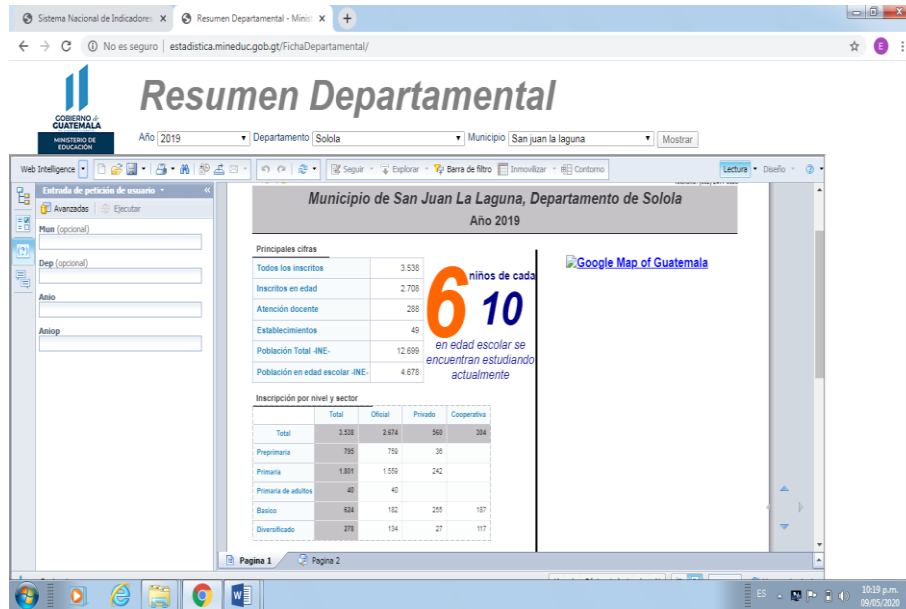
Sistema Nacional de Indicadores × Resumen Departamental - Minis ×

No es seguro | estadistica.mineduc.gob.gt/FichaDepartamental/

GOBIERNO de GUATEMALA
MINISTERIO DE EDUCACIÓN

Resumen Departamental

Año 2019 Departamento Solola Municipio San juan la laguna Mostrar

Web Intelligence Seguir Explorar Barra de filtro Inmovilizar Contorno Lectura Diseño

Entrada de petición de usuario
Avanzadas | Ejecutar
Mun (opcional)
Dep (opcional)
Anio
Aniop

Municipio de San Juan La Laguna, Departamento de Solola
Año 2019

Principales cifras

| | |
|---|---|
| Todos los inscritos | 3.538 |
| Inscritos en edad | 2.708 |
| Atención docente | 288 |
| Establecimientos | 49 |
| Población Total -INE- | 12.699 |
| Población en edad escolar -INE- | 4.678 |

6 niños de cada 10 en edad escolar se encuentran estudiando actualmente

Google Map of Guatemala

Inscripción por nivel y sector

| | Total | Oficial | Privado | Cooperativa |
|---|---|---|---|---|
| Total | 3.538 | 2.674 | 560 | 304 |
| Preprimaria | 795 | 759 | 36 | |
| Primaria | 1.801 | 1.559 | 242 | |
| Primaria de adultos | 40 | 40 | | |
| Basico | 624 | 182 | 255 | 187 |
| Diversificado | 278 | 134 | 27 | 117 |

Pagina 1 Pagina 2

ES 10:19 p.m. 09/05/2020